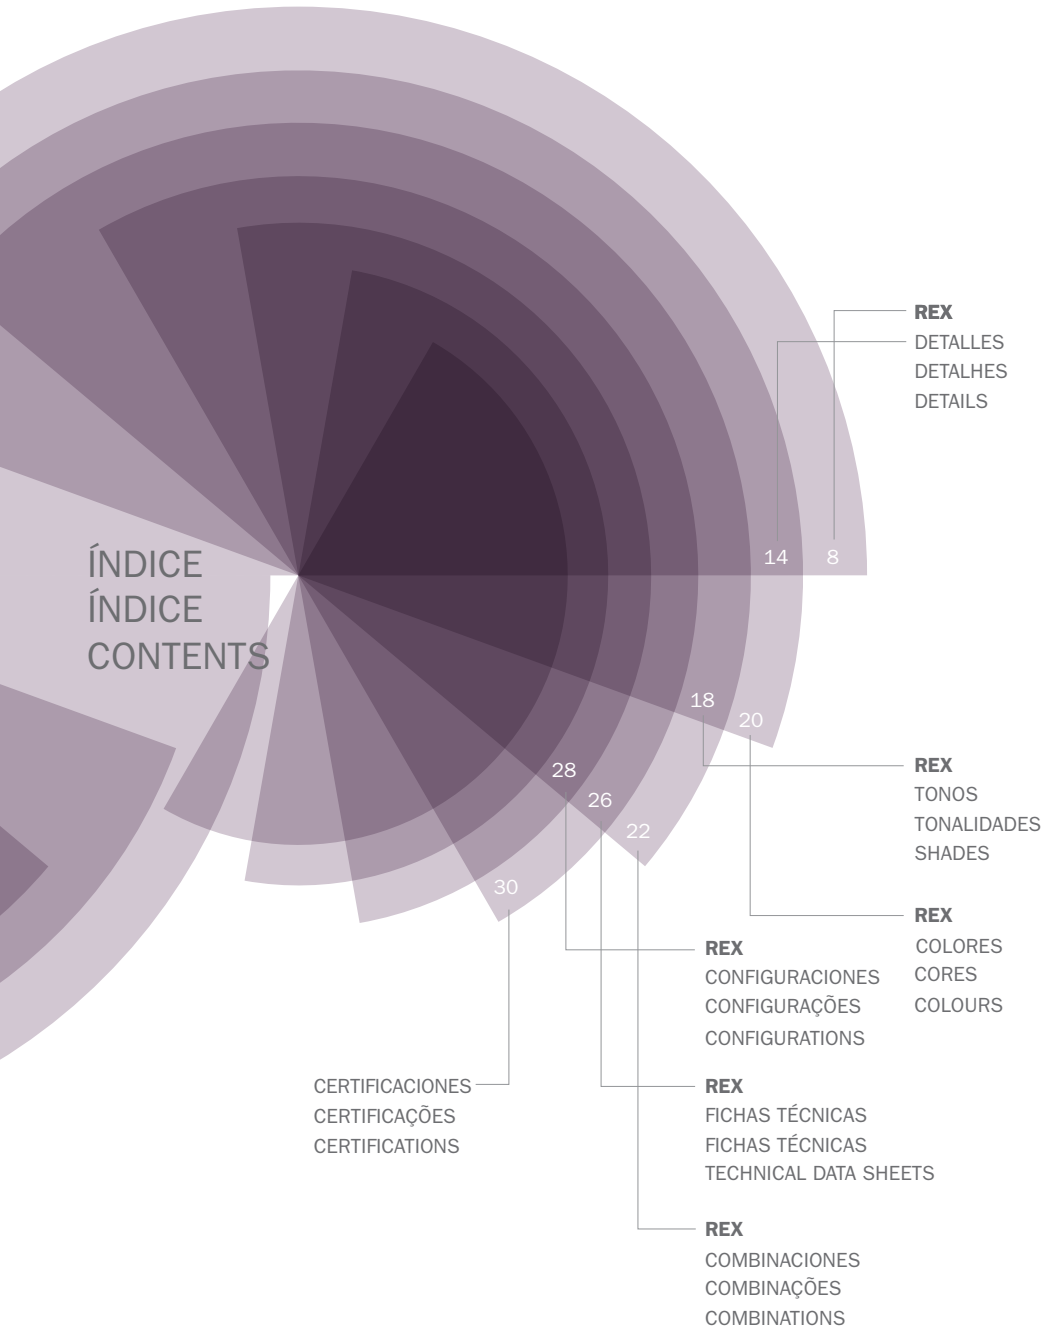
ÍNDICE
ÍNDICE
CONTENTS

14 8

REX
DETALLES
DETALHES
DETAILS

18 20

REX
TONOS
TONALIDADES
SHADES

28 26 22 30

REX
COLORES
CORES
COLOURS

REX
CONFIGURACIONES
CONFIGURAÇÕES
CONFIGURATIONS

CERTIFICACIONES
CERTIFICAÇÕES
CERTIFICATIONS

REX
FICHAS TÉCNICAS
FICHAS TÉCNICAS
TECHNICAL DATA SHEETS

REX
COMBINACIONES
COMBINAÇÕES
COMBINATIONS